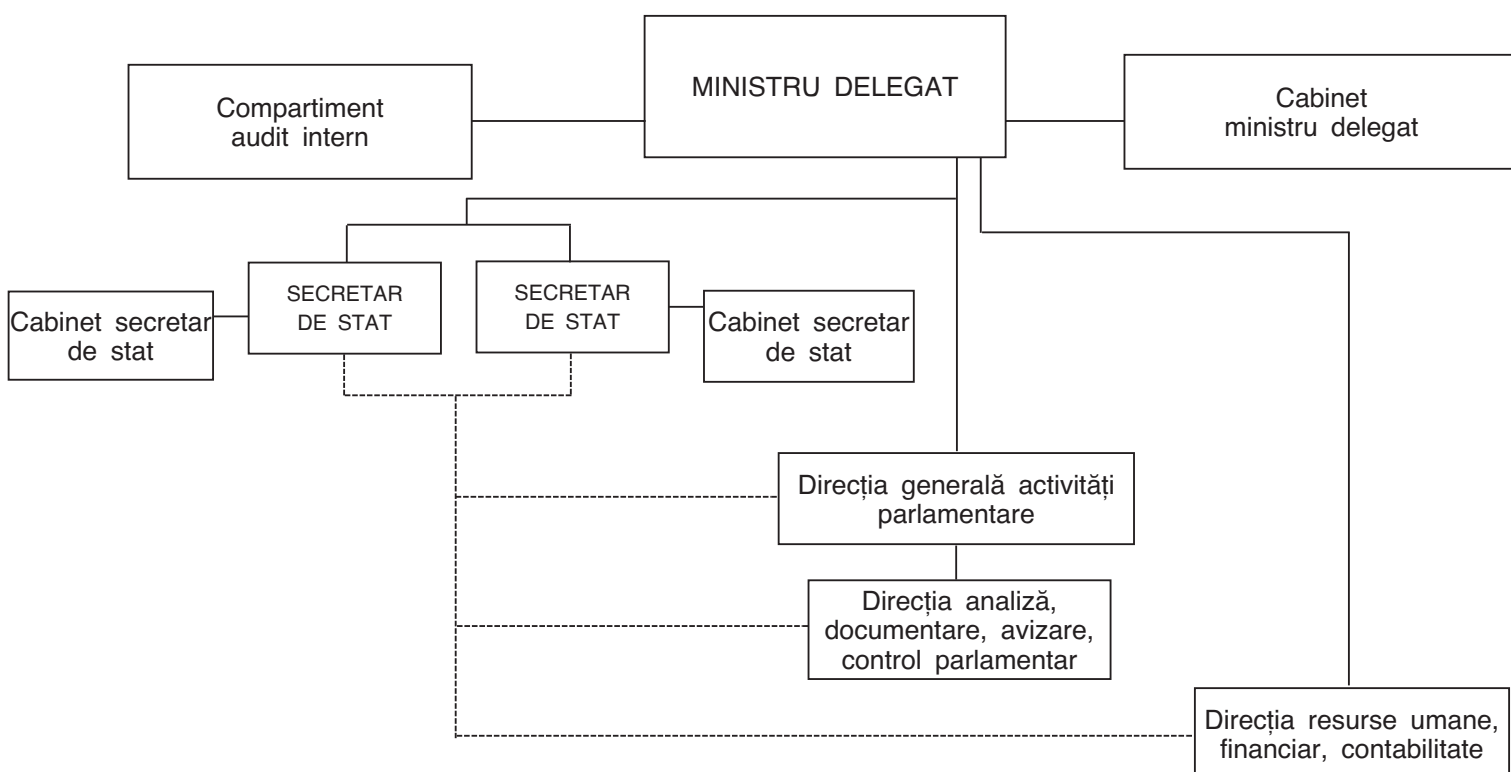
MINISTRU DELEGAT

Compartiment audit intern

Cabinet ministru delegat

Cabinet secretar de stat

SECRETAR DE STAT

SECRETAR DE STAT

Cabinet secretar de stat

Direcția generală activități parlamentare

Direcția analiză, documentare, avizare, control parlamentar

Direcția resurse umane, financiar, contabilitate